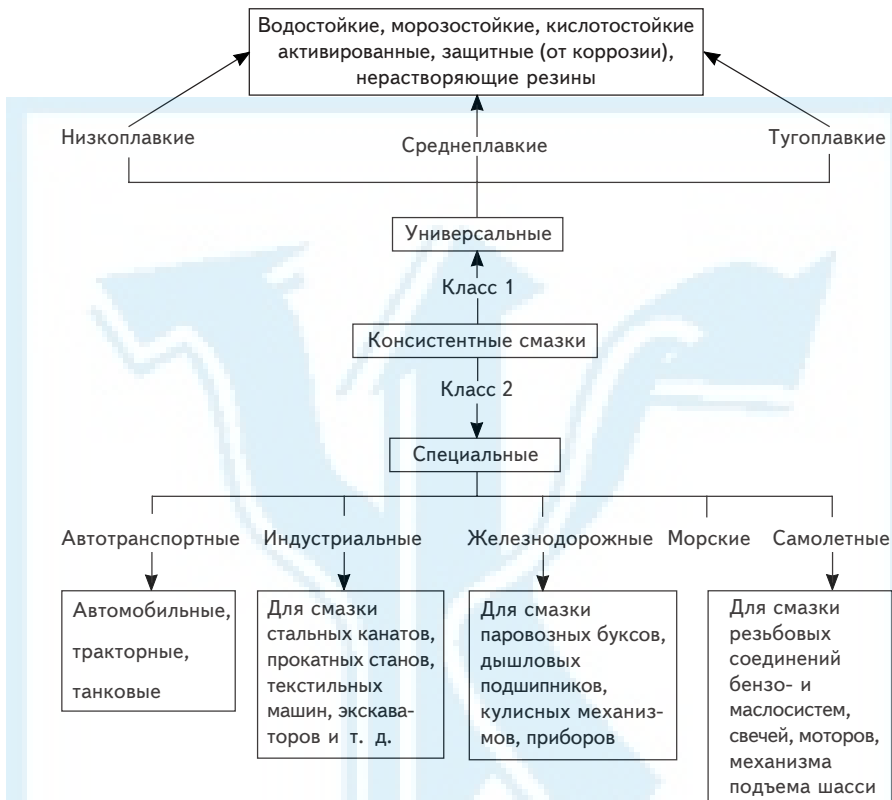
Водостойкие, морозостойкие, кислотостойкие активированные, защитные (от коррозии), нерастворяющие резины

Низкоплавкие

Среднеплавкие

Тугоплавкие

Универсальные

Класс 1

Консистентные смазки

Класс 2

Специальные

Автотранспортные

Индустриальные

Железнодорожные

Морские

Самолетные

Автомобильные, тракторные, танковые

Для смазки стальных канатов, прокатных станов, текстильных машин, экскаваторов и т. д.

Для смазки паровозных буксов, дышловых подшипников, кулисных механизмов, приборов

Для смазки резьбовых соединений бензо- и маслосистем, свечей, моторов, механизма подъема шасси